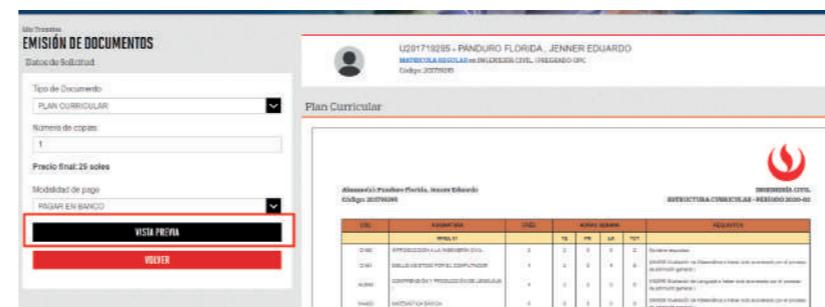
Mis Trámites
EMISIÓN DE DOCUMENTOS
Datos de Solicitud

Tipo de Documento
PLAN CURRICULAR

Número de copias
1

Precio final: 25 soles

Modalidad de pago
PAGAR EN BANCO

VISTA PREVIA

VOLVER

U201719285 - PANDURO FLORIDA, JENNER EDUARDO
MATRICULA REGULAR en INGENIERÍA CIVIL - PREGRADO UPC
Código: 201719285

Plan Curricular

Alumno(a): Panduro Florida, Jenner Eduardo
Código: 201719285

INGENIERÍA CIVIL
ESTRUCTURA CURRICULAR - PERÍODO 2020-02

| CIC | ASIGNATURA | CRED | HORAS SEMANA | | | | REQUISITOS |
|---|---|---|---|---|---|---|---|
| | | | TE | PR | LA | TOT | |
| | NIVEL 01 | | | | | | |
| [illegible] | INTRODUCCIÓN A LA INGENIERÍA CIVIL | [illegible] | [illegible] | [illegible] | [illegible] | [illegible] | Sin requisitos |
| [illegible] | DIBUJO ASISTIDO POR EL COMPUTADOR | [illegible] | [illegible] | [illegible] | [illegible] | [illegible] | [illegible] |
| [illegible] | COMPRENSIÓN Y PRODUCCIÓN DE LENGUAJE | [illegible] | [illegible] | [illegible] | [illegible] | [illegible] | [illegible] |
| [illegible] | MATEMÁTICA BÁSICA | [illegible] | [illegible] | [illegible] | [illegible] | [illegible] | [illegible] |